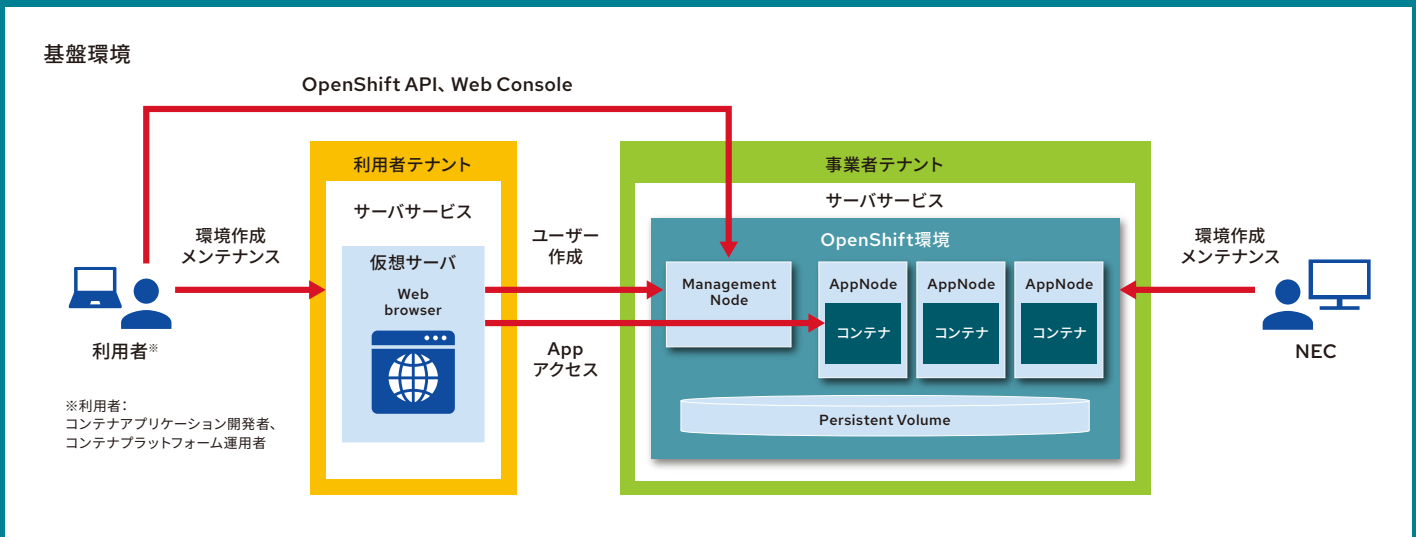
基盤環境

OpenShift API、Web Console

環境作成
メンテナンス

利用者※

※利用者:
コンテナアプリケーション開発者、
コンテナプラットフォーム運用者

利用者テナント

サーバサービス

仮想サーバ

Web
browser

ユーザー
作成

App
アクセス

事業者テナント

サーバサービス

OpenShift環境

Management
Node

AppNode

コンテナ

AppNode

コンテナ

AppNode

コンテナ

Persistent Volume

環境作成
メンテナンス

NEC